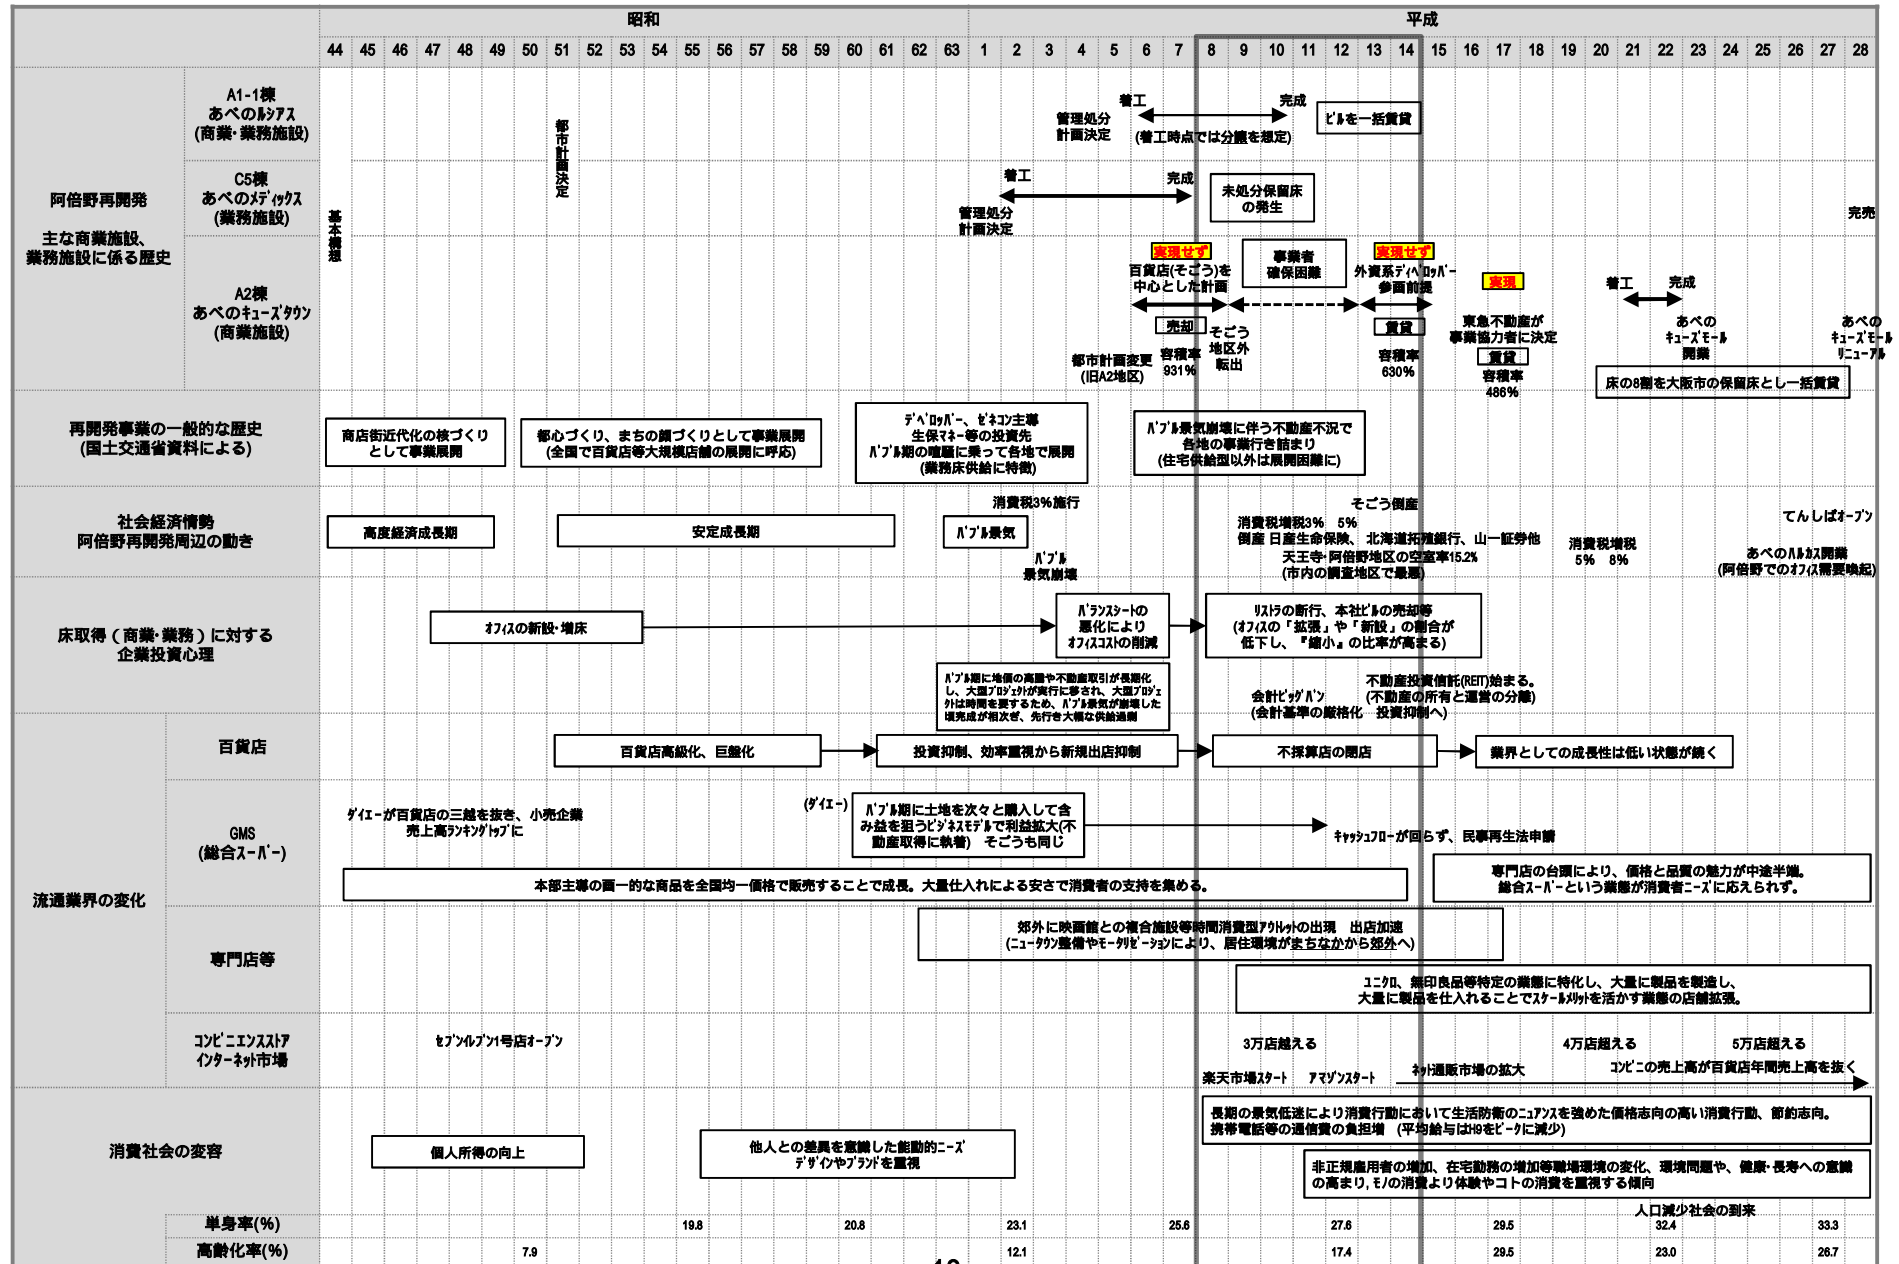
昭和 平成

44 45 46 47 48 49 50 51 52 53 54 55 56 57 58 59 60 61 62 63 1 2 3 4 5 6 7 8 9 10 11 12 13 14 15 16 17 18 19 20 21 22 23 24 25 26 27 28

阿倍野再開発

主な商業施設、業務施設に係る歴史

A1-1棟 あべのルシアス (商業・業務施設)

C5棟 あべのメディックス (業務施設)

A2棟 あべのキューズタウン (商業施設)

基本構想

都市計画決定

管理処分計画決定 着工 完成 (着工時点では分譲を想定) ビルを一括賃貸

管理処分計画決定 着工 完成 未処分保留床の発生

完売

実現せず 百貨店(そごう)を中心とした計画 売却 容積率931% 都市計画変更(旧A2地区) そごう地区外転出

事業者確保困難

実現せず 外資系デベロッパー参画前提 賃貸 容積率630%

実現 東急不動産が事業協力者に決定 賃貸 容積率486%

着工 完成 あべのキューズモール開業

あべのキューズモールリニューアル

床の8割を大阪市の保留床とし一括賃貸

再開発事業の一般的な歴史 (国土交通省資料による)

商店街近代化の核づくりとして事業展開

都心づくり、まちの顔づくりとして事業展開 (全国で百貨店等大規模店舗の展開に呼応)

デベロッパー、ゼネコン主導 生保マネー等の投資先 バブル期の喧騒に乗って各地で展開 (業務床供給に特徴)

バブル景気崩壊に伴う不動産不況で各地の事業行き詰まり (住宅供給型以外は展開困難に)

社会経済情勢 阿倍野再開発周辺の動き

高度経済成長期

安定成長期

バブル景気

消費税3%施行

バブル景気崩壊

そごう倒産

消費税増税3% 5%

倒産 日産生命保険、北海道拓殖銀行、山一証券他

天王寺・阿倍野地区の空室率15.2% (市内の調査地区で最悪)

消費税増税 5% 8%

てんしばオープン

あべのハルカス開業 (阿倍野でのオフィス需要喚起)

床取得(商業・業務)に対する企業投資心理

オフィスの新設・増床

バランスシートの悪化によりオフィスコストの削減

リストラの断行、本社ビルの売却等 (オフィスの「拡張」や「新設」の割合が低下し、『縮小』の比率が高まる)

バブル期に地価の高騰や不動産取引が長期化し、大型プロジェクトが実行に移され、大型プロジェクトは時間を要するため、バブル景気が崩壊した頃完成が相次ぎ、先行き大幅な供給過剰

会計ビッグバン (会計基準の厳格化 投資抑制へ)

不動産投資信託(REIT)始まる。 (不動産の所有と運営の分離)

流通業界の変化

百貨店

百貨店高級化、巨艦化

投資抑制、効率重視から新規出店抑制

不採算店の閉店

業界としての成長性は低い状態が続く

GMS (総合スーパー)

ダイエーが百貨店の三越を抜き、小売企業売上高ランキングトップに

(ダイエー) バブル期に土地を次々と購入して含み益を狙うビジネスモデルで利益拡大(不動産取得に執着) そごうも同じ

キャッシュフローが回らず、民事再生法申請

本部主導の画一的な商品を全国均一価格で販売することで成長。大量仕入れによる安さで消費者の支持を集める。

専門店の台頭により、価格と品質の魅力が中途半端。総合スーパーという業態が消費者ニーズに応えられず。

専門店等

郊外に映画館との複合施設等時間消費型アウトレットの出現 出店加速 (ニュータウン整備やモータリゼーションにより、居住環境がまちなかから郊外へ)

ユニクロ、無印良品等特定の業態に特化し、大量に製品を製造し、大量に製品を仕入れることでスケールメリットを活かす業態の店舗拡張。

コンビニエンスストア インターネット市場

セブンイレブン1号店オープン

3万店超える

4万店超える

5万店超える

楽天市場スタート アマゾンスタート

ネット通販市場の拡大

コンビニの売上高が百貨店年間売上高を抜く

消費社会の変容

個人所得の向上

他人との差異を意識した能動的ニーズ デザインやブランドを重視

長期の景気低迷により消費行動において生活防衛のニュアンスを強めた価格志向の高い消費行動、節約志向。 携帯電話等の通信費の負担増 (平均給与はH9をピークに減少)

非正規雇用者の増加、在宅勤務の増加等職場環境の変化、環境問題や、健康・長寿への意識の高まり,モノの消費より体験やコトの消費を重視する傾向

人口減少社会の到来

単身率(%) 19.8 20.8 23.1 25.6 27.6 29.5 32.4 33.3

高齢化率(%) 7.9 12.1 17.4 29.5 23.0 26.7

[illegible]